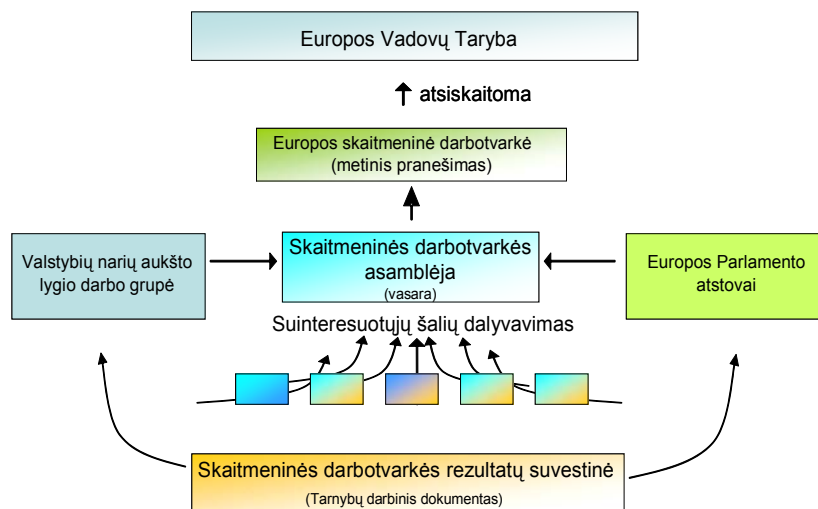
Europos Vadovų Taryba

atsiskaitoma

Europos skaitmeninė darbotvarkė
(metinis pranešimas)

Valstybių narių aukšto lygio darbo grupė

Skaitmeninės darbotvarkės asambléja
(vasara)

Europos Parlamento atstovai

Suinteresuotųjų šalių dalyvavimas

Skaitmeninės darbotvarkės rezultatų suvestinė
(Tarnybų darbinis dokumentas)